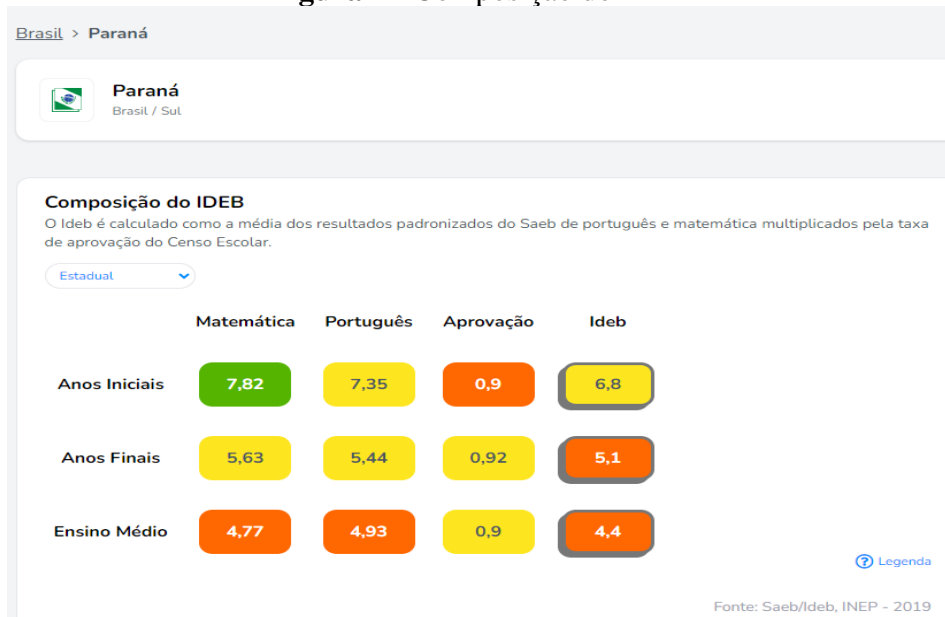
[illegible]

Brasil > Paraná

Paraná
Brasil / Sul

Composição do IDEB
O Ideb é calculado como a média dos resultados padronizados do Saeb de português e matemática multiplicados pela taxa de aprovação do Censo Escolar.

Estadual

| | Matemática | Português | Aprovação | Ideb |
|---|---|---|---|---|
| Anos Iniciais | 7,82 | 7,35 | 0,9 | 6,8 |
| Anos Finais | 5,63 | 5,44 | 0,92 | 5,1 |
| Ensino Médio | 4,77 | 4,93 | 0,9 | 4,4 |

Legenda

Fonte: Saeb/Ideb, INEP - 2019